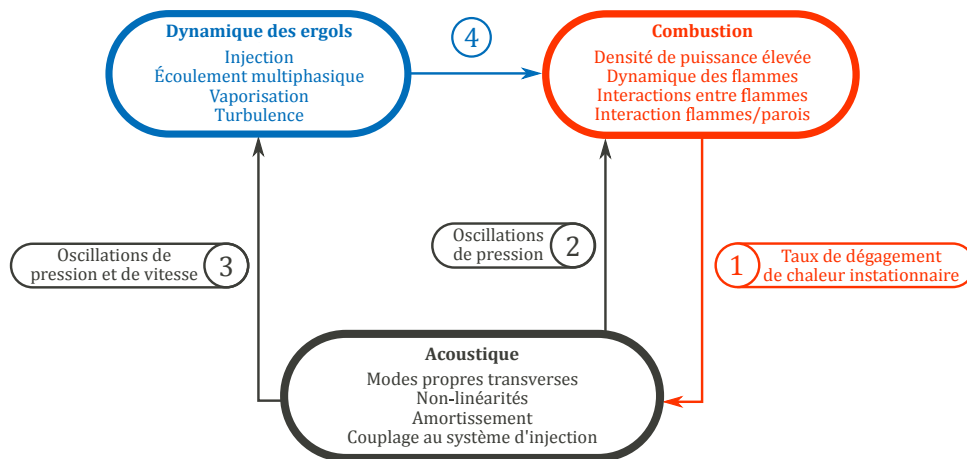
Dynamique des ergols
Injection
Écoulement multiphasique
Vaporisation
Turbulence

4

Combustion
Densité de puissance élevée
Dynamique des flammes
Interactions entre flammes
Interaction flammes/parois

Oscillations de pression et de vitesse 3

Oscillations de pression 2

1 Taux de dégagement de chaleur instationnaire

Acoustique
Modes propres transverses
Non-linéarités
Amortissement
Couplage au système d'injection